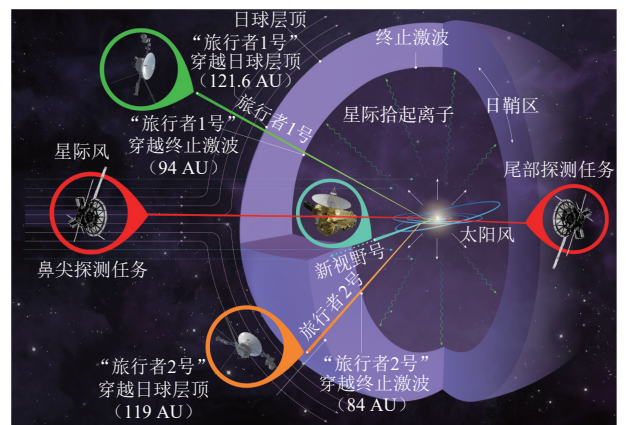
日球层顶

"旅行者1号"
穿越日球层顶
(121.6 AU)

终止激波

旅行者1号

星际拾起离子

日鞘区

"旅行者1号"
穿越终止激波
(94 AU)

星际风

尾部探测任务

鼻尖探测任务

太阳风

新视野号

旅行者2号

"旅行者2号"
穿越日球层顶
(119 AU)

"旅行者2号"
穿越终止激波
(84 AU)